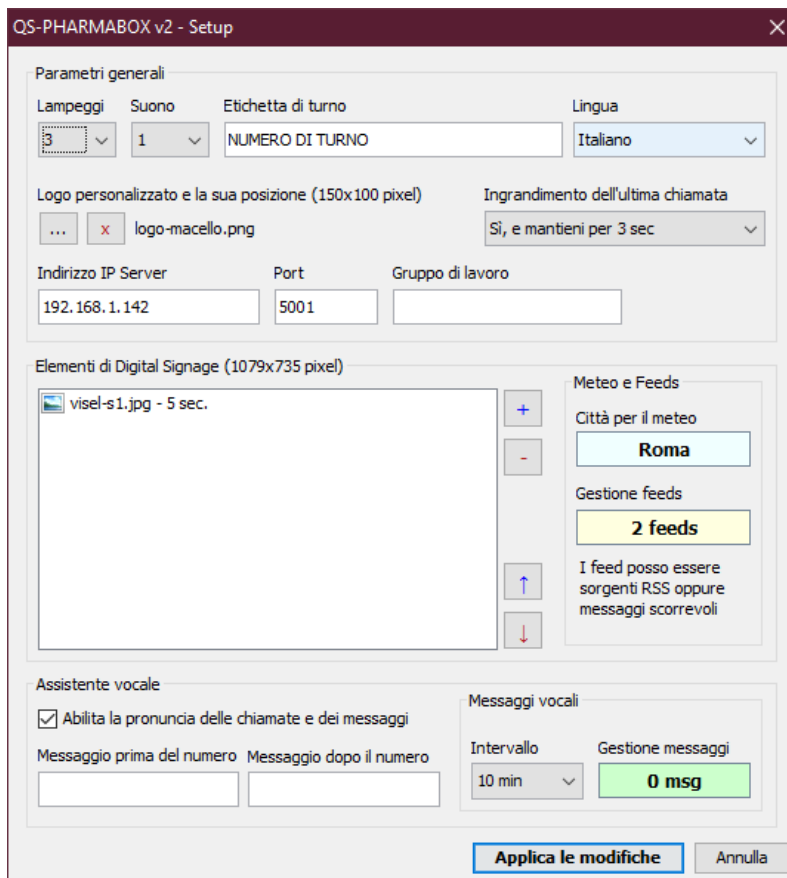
QS-PHARMABOX v2 - Setup

Parametri generali

Lampeggi
3

Suono
1

Etichetta di turno
NUMERO DI TURNO

Lingua
Italiano

Logo personalizzato e la sua posizione (150x100 pixel)
...
x
logo-macello.png

Ingrandimento dell'ultima chiamata
Sì, e mantieni per 3 sec

Indirizzo IP Server
192.168.1.142

Port
5001

Gruppo di lavoro

Elementi di Digital Signage (1079x735 pixel)

visel-s1.jpg - 5 sec.

+
-
↑
↓

Meteo e Feeds

Città per il meteo
Roma

Gestione feeds
2 feeds

I feed posso essere sorgenti RSS oppure messaggi scorrevoli

Assistente vocale

Abilita la pronuncia delle chiamate e dei messaggi

Messaggio prima del numero

Messaggio dopo il numero

Messaggi vocali

Intervallo
10 min

Gestione messaggi
0 msg

Applica le modifiche

Annulla